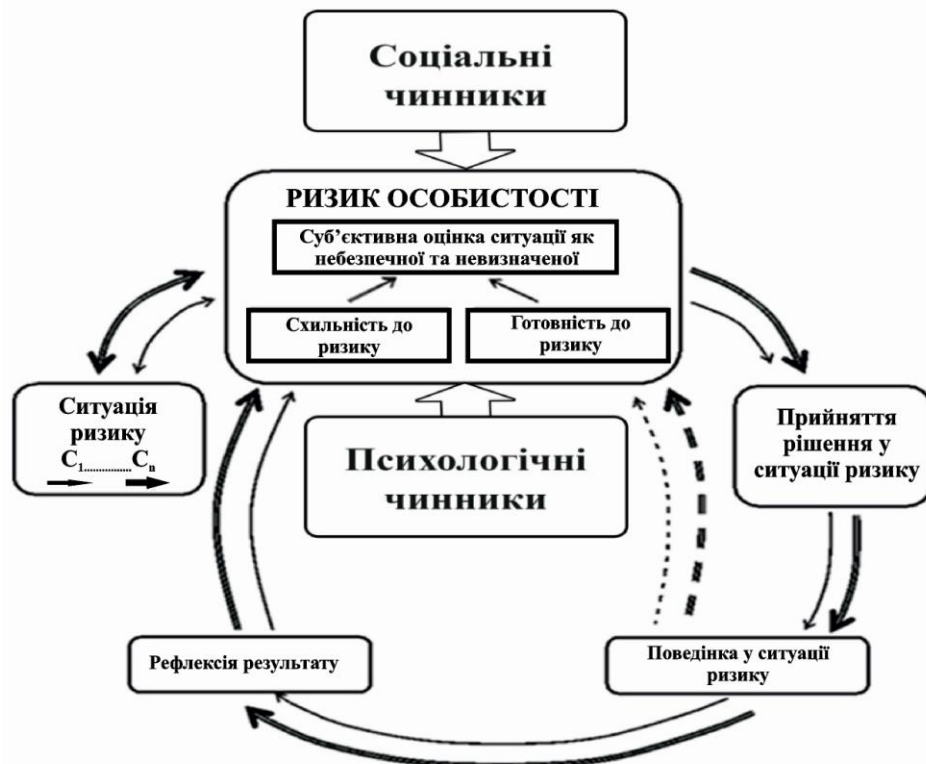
Соціальні чинники

РИЗИК ОСОБИСТОСТІ

Суб'єктивна оцінка ситуації як небезпечної та невизначеної

Схильність до ризику

Готовність до ризику

Ситуація ризику
$C_1$..............$C_n$

Прийняття рішення у ситуації ризику

Психологічні чинники

Рефлексія результату

Поведінка у ситуації ризику